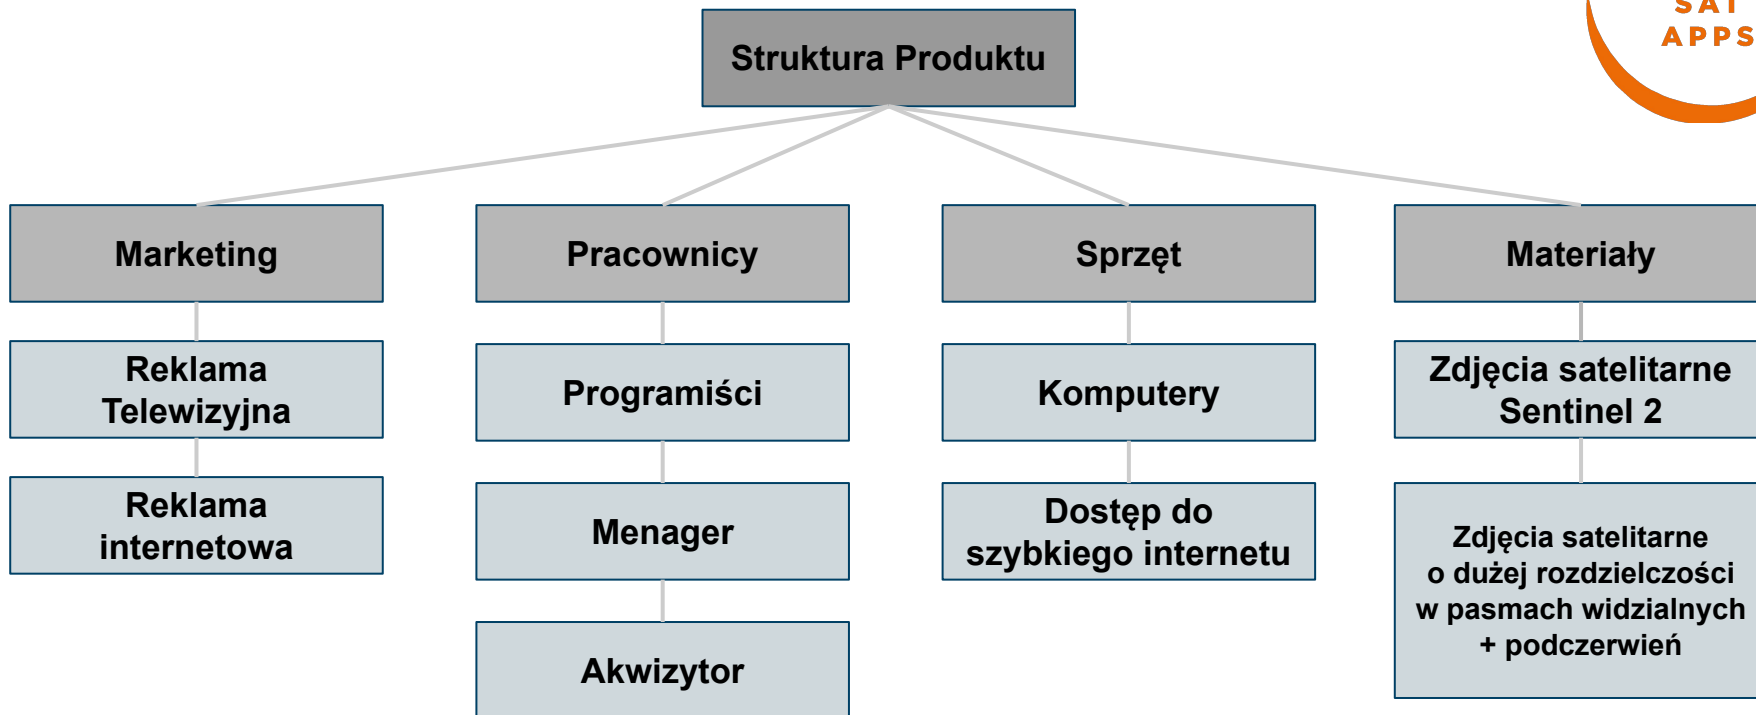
SAT
APPS

Struktura Produktu

Marketing

Reklama Telewizyjna

Reklama internetowa

Pracownicy

Programiści

Menager

Akwizytor

Sprzęt

Komputery

Dostęp do szybkiego internetu

Materiały

Zdjęcia satelitarne Sentinel 2

Zdjęcia satelitarne o dużej rozdzielczości w pasmach widzialnych + podczerwień